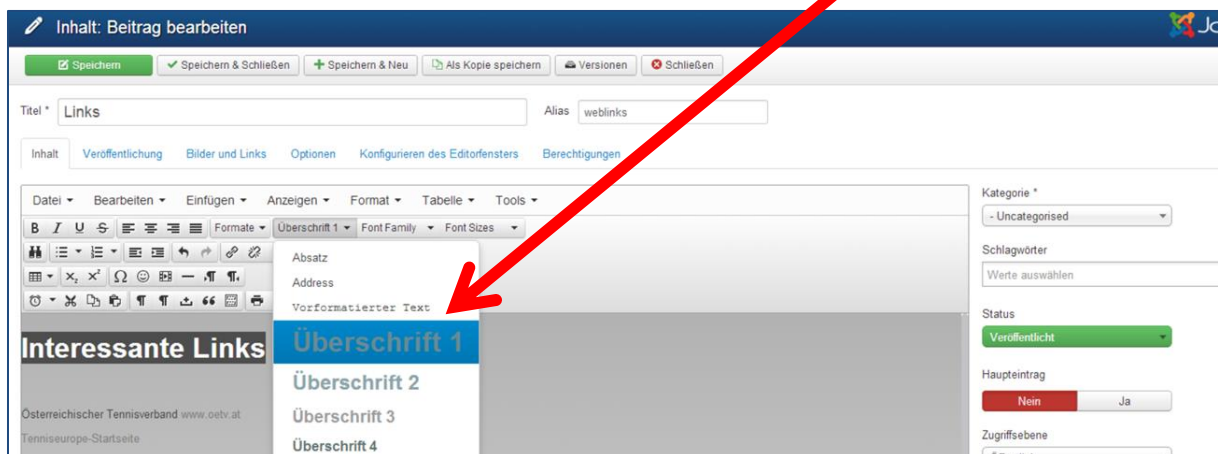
Inhalt: Beitrag bearbeiten

Speichern | Speichern & Schließen | Speichern & Neu | Als Kopie speichern | Versionen | Schließen

Titel * Links

Alias weblinks

Inhalt | Veröffentlichung | Bilder und Links | Optionen | Konfigurieren des Editorfensters | Berechtigungen

Datei ▾ Bearbeiten ▾ Einfügen ▾ Anzeigen ▾ Format ▾ Tabelle ▾ Tools ▾

Formate ▾ Überschrift 1 ▾ Font Family ▾ Font Sizes ▾

Absatz
Address
Vorformatierter Text
Überschrift 1
Überschrift 2
Überschrift 3
Überschrift 4

Interessante Links

Österreichischer Tennisverband www.oetv.at

Tenniseurope-Startseite

Kategorie *
- Uncategorised

Schlagwörter
Werte auswählen

Status
Veröffentlicht

Haupteintrag
Nein | Ja

Zugriffsebene